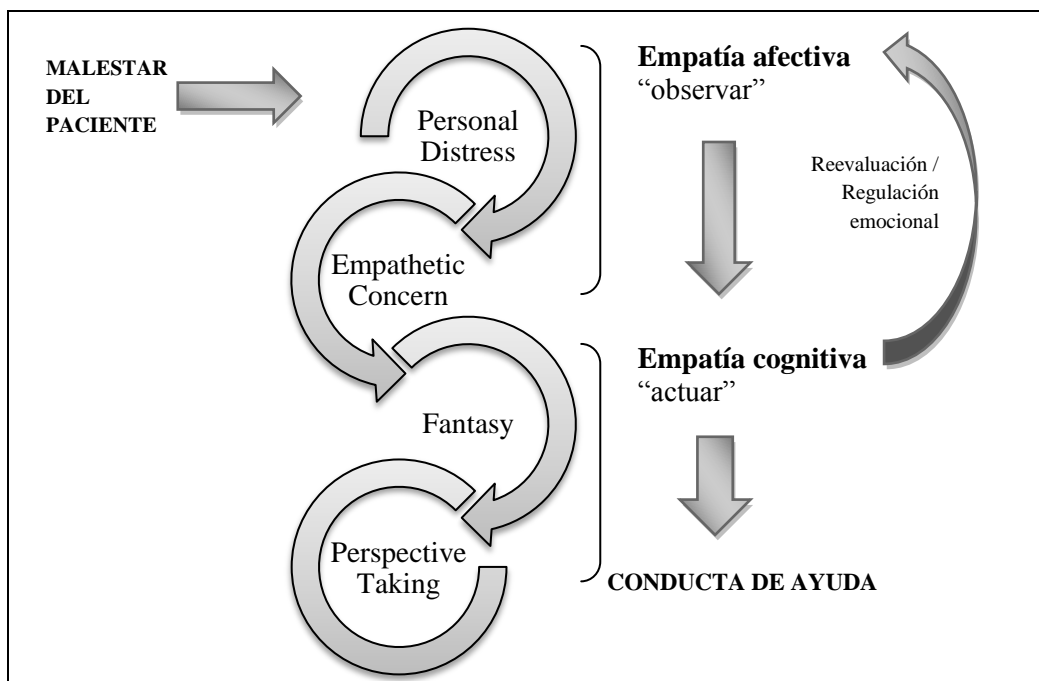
MALESTAR DEL PACIENTE

Personal Distress

Empathetic Concern

Fantasy

Perspective Taking

**Empatía afectiva**
"observar"

Reevaluación / Regulación emocional

**Empatía cognitiva**
"actuar"

CONDUCTA DE AYUDA